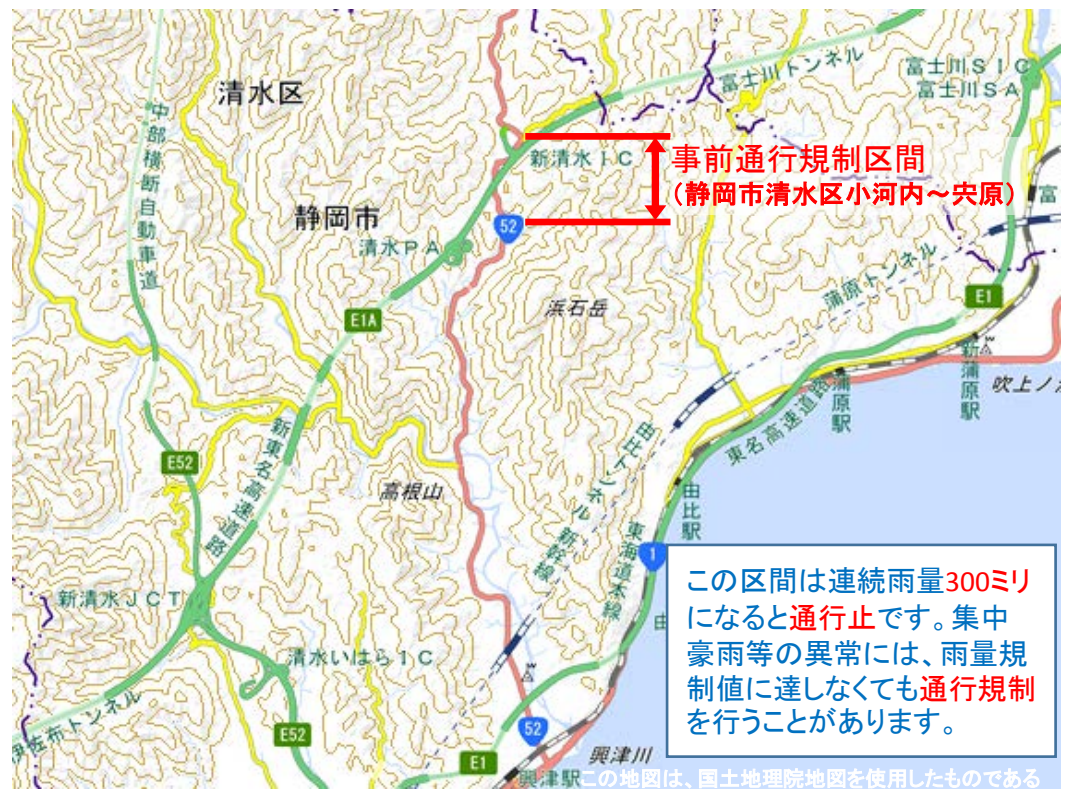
清水区

静岡市

中部横断自動車道

富士川トンネル

富士川ＳＩＣ
富士川ＳＡ

新清水ＩＣ

事前通行規制区間
（静岡市清水区小河内～宍原）

富

52

清水ＰＡ

蒲原トンネル

E1

E1A

浜石岳

新蒲原駅

吹上ノ浜

蒲原駅

東名高速道路

新東名高速道路

E52

由比トンネル

新幹線

東海道本線

高根山

由比駅

1

新清水ＪＣＴ

この区間は連続雨量300ミリになると通行止です。集中豪雨等の異常には、雨量規制値に達しなくても通行規制を行うことがあります。

清水いはらＩＣ

伊佐布トンネル

E52

52

興津川

E1

興津駅

この地図は、国土地理院地図を使用したものである